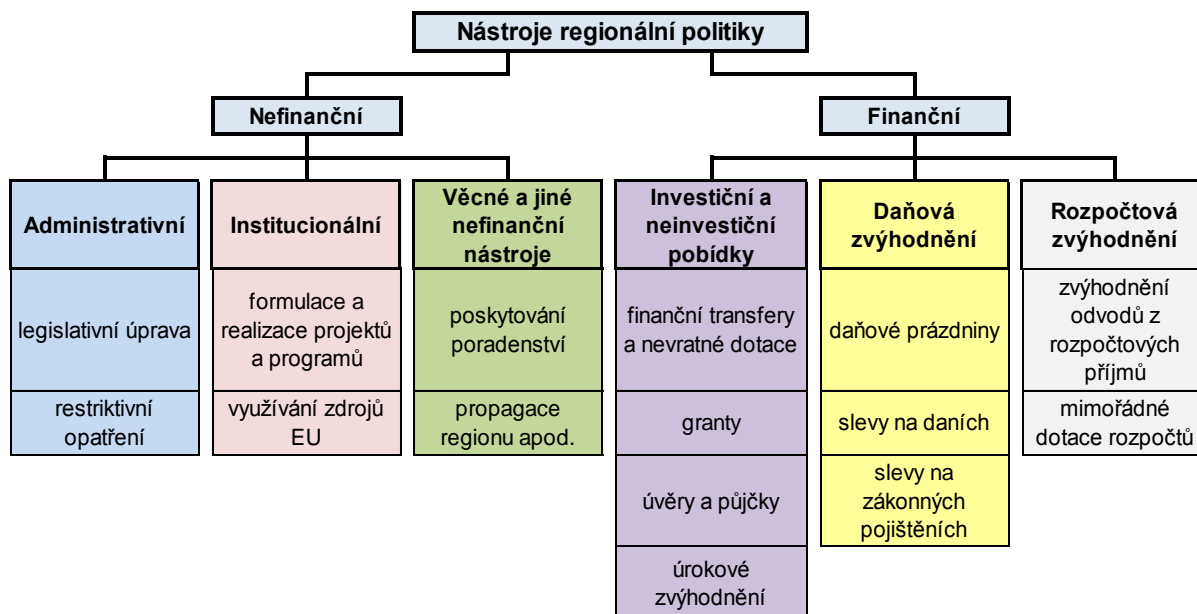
Nástroje regionální politiky

Nefinanční

Finanční

Administrativní

legislativní úprava

restriktivní opatření

Institucionální

formulace a realizace projektů a programů

využívání zdrojů EU

Věcné a jiné nefinanční nástroje

poskytování poradenství

propagace regionu apod.

Investiční a neinvestiční pobídky

finanční transfery a nevratné dotace

granty

úvěry a půjčky

úrokové zvýhodnění

Daňová zvýhodnění

daňové prázdniny

slevy na daních

slevy na zákonných pojištěních

Rozpočtová zvýhodnění

zvýhodnění odvodů z rozpočtových příjmů

mimořádné dotace rozpočtů